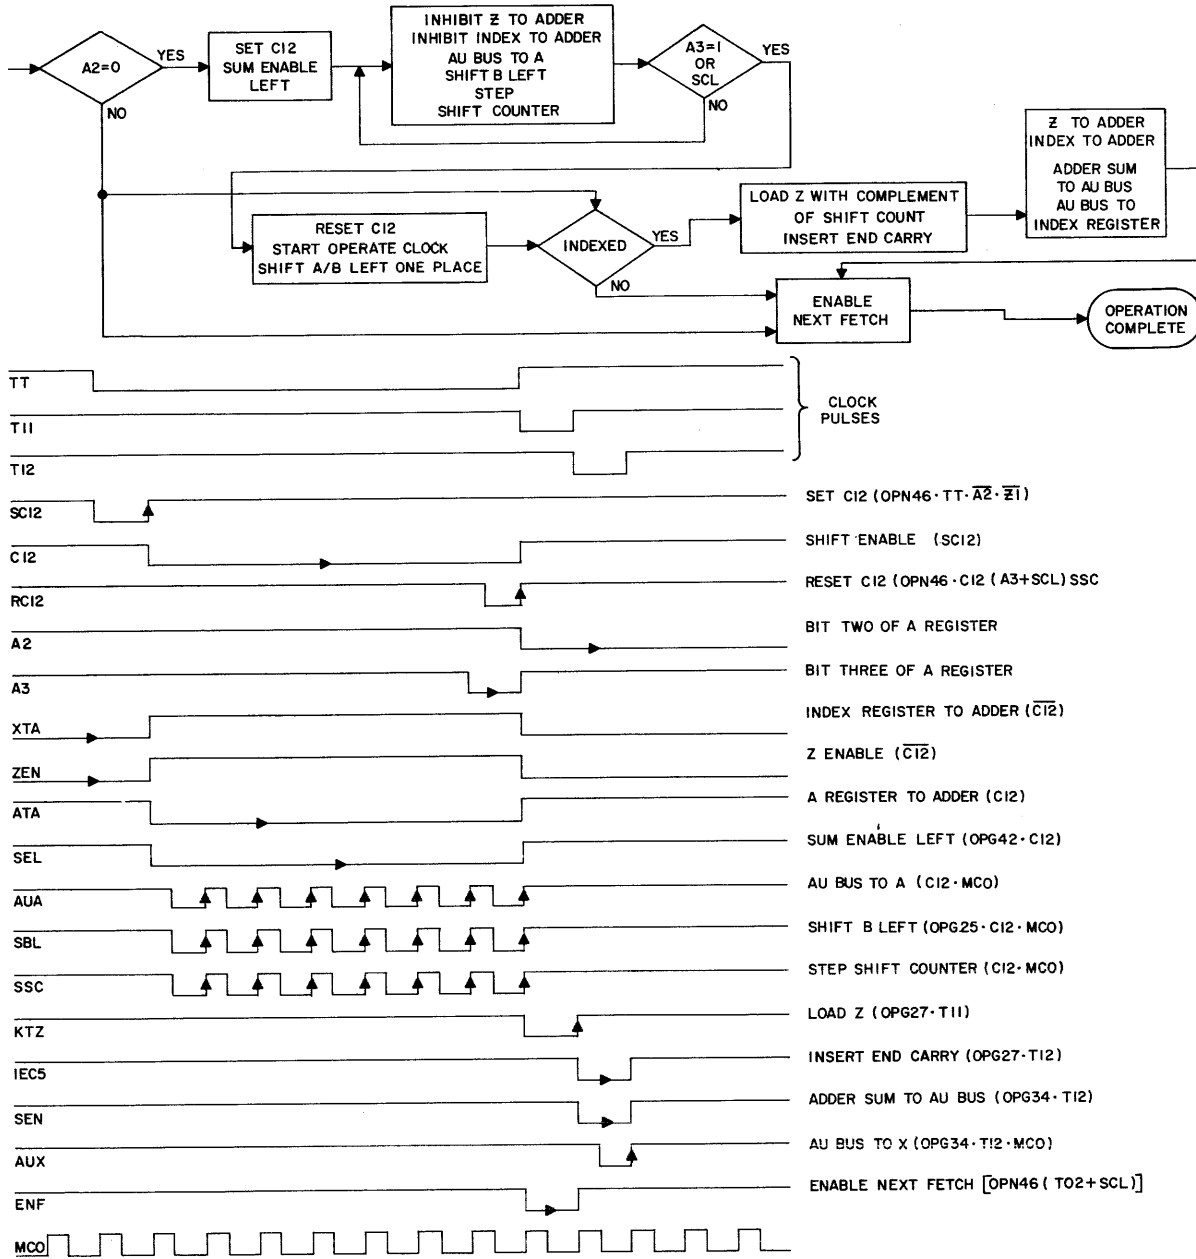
A2=0

YES

NO

SET C12 SUM ENABLE LEFT

INHIBIT $\overline{Z}$ TO ADDER INHIBIT INDEX TO ADDER AU BUS TO A SHIFT B LEFT STEP SHIFT COUNTER

A3=1 OR SCL

YES

NO

Z TO ADDER INDEX TO ADDER ADDER SUM TO AU BUS AU BUS TO INDEX REGISTER

RESET C12 START OPERATE CLOCK SHIFT A/B LEFT ONE PLACE

INDEXED

YES

NO

LOAD Z WITH COMPLEMENT OF SHIFT COUNT INSERT END CARRY

ENABLE NEXT FETCH

OPERATION COMPLETE

TT

T11

T12

CLOCK PULSES

SC12

SET C12 (OPN46 · TT · $\overline{A2}$ · $\overline{Z1}$)

C12

SHIFT ENABLE (SC12)

RC12

RESET C12 (OPN46 · C12 (A3+SCL) SSC

A2

BIT TWO OF A REGISTER

A3

BIT THREE OF A REGISTER

XTA

INDEX REGISTER TO ADDER ($\overline{C12}$)

ZEN

Z ENABLE ($\overline{C12}$)

ATA

A REGISTER TO ADDER (C12)

SEL

SUM ENABLE LEFT (OPG42 · C12)

AUA

AU BUS TO A (C12 · MCO)

SBL

SHIFT B LEFT (OPG25 · C12 · MCO)

SSC

STEP SHIFT COUNTER (C12 · MCO)

KTZ

LOAD Z (OPG27 · T11)

IEC5

INSERT END CARRY (OPG27 · T12)

SEN

ADDER SUM TO AU BUS (OPG34 · T12)

AUX

AU BUS TO X (OPG34 · T12 · MCO)

ENF

ENABLE NEXT FETCH [OPN46 (TO2+SCL)]

MCO